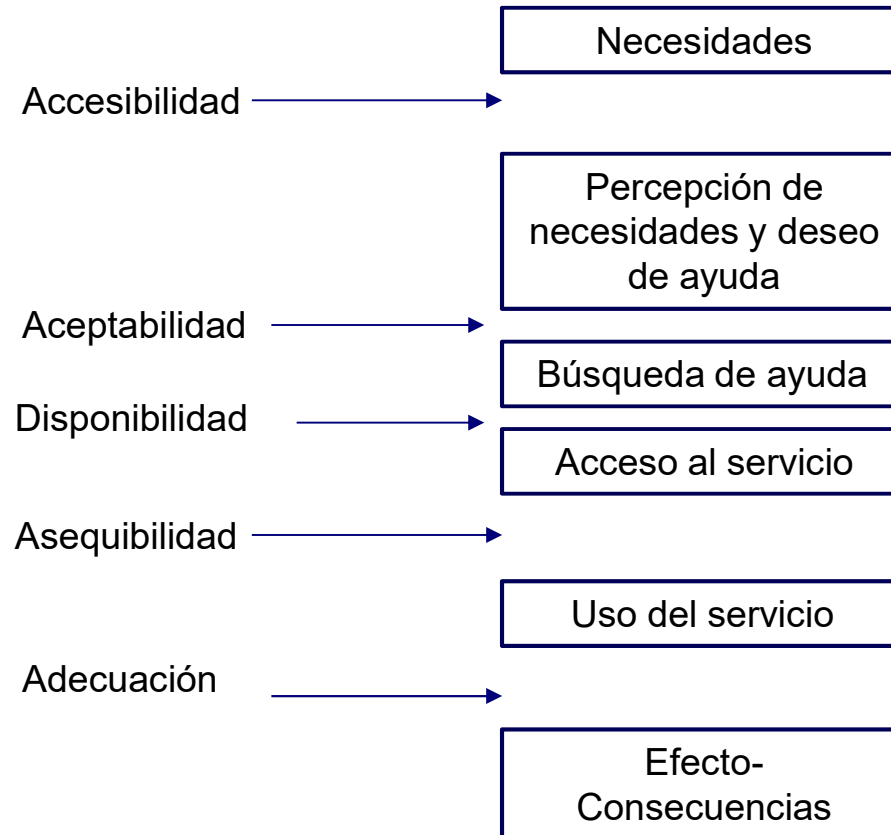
Necesidades

Accesibilidad

Percepción de necesidades y deseo de ayuda

Aceptabilidad

Búsqueda de ayuda

Disponibilidad

Acceso al servicio

Asequibilidad

Uso del servicio

Adecuación

Efecto-Consecuencias